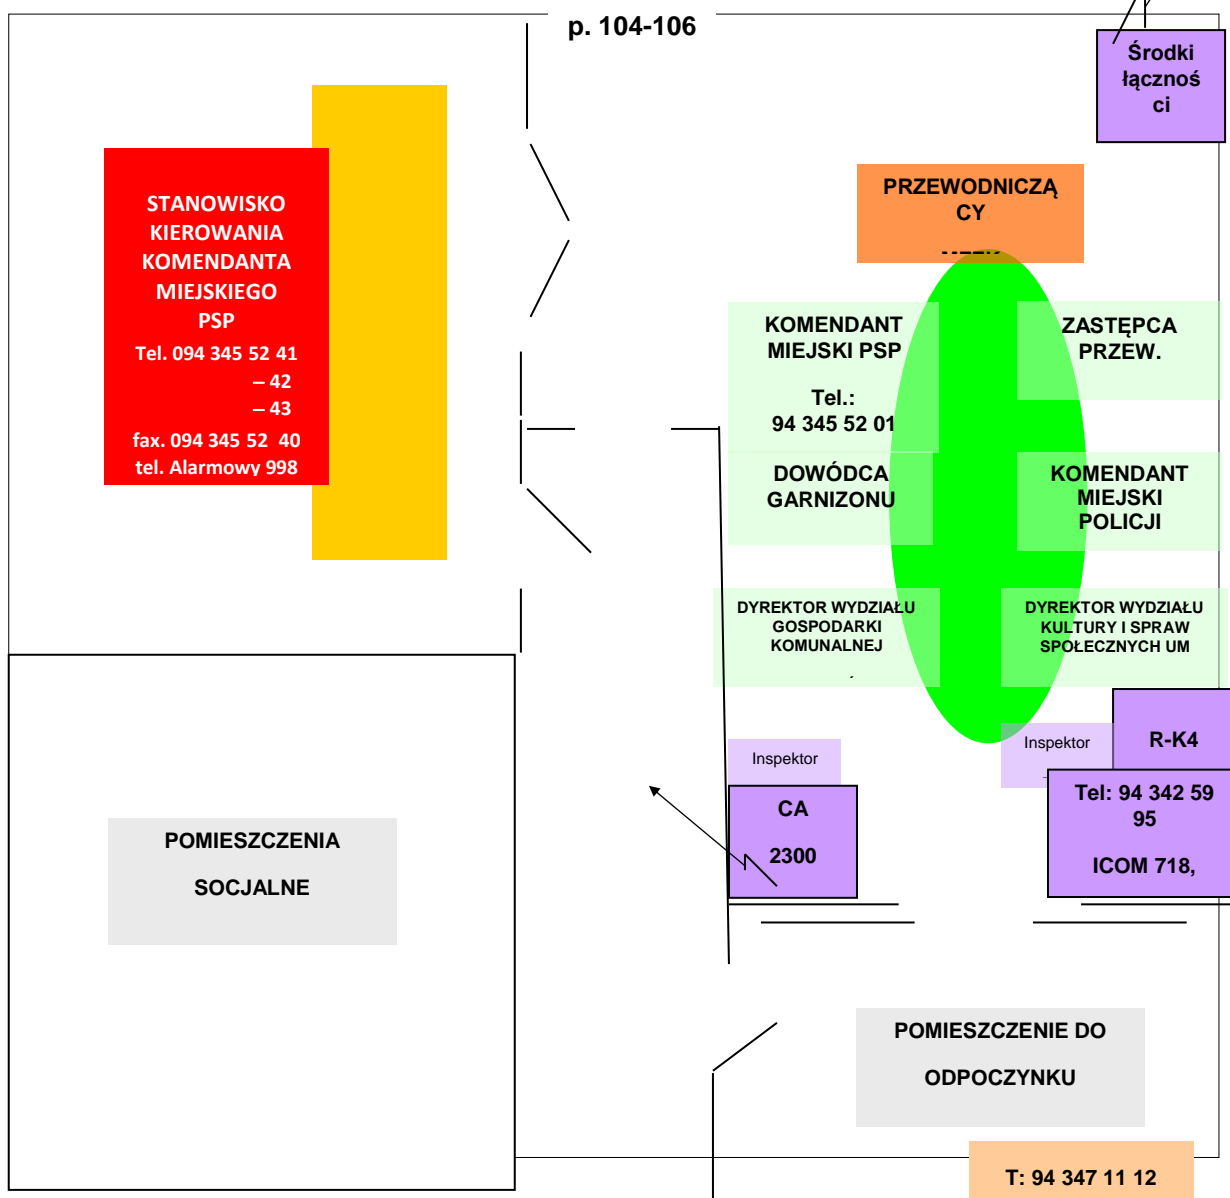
p. 104-106

Środki łączności

STANOWISKO KIEROWANIA KOMENDANTA MIEJSKIEGO PSP
Tel. 094 345 52 41
– 42
– 43
fax. 094 345 52 40
tel. Alarmowy 998

PRZEWODNICZĄCY

KOMENDANT MIEJSKI PSP

Tel.:
94 345 52 01

ZASTĘPCA PRZEW.

DOWÓDCA GARNIZONU

KOMENDANT MIEJSKI POLICJI

DYREKTOR WYDZIAŁU GOSPODARKI KOMUNALNEJ

DYREKTOR WYDZIAŁU KULTURY I SPRAW SPOŁECZNYCH UM

Inspektor

Inspektor

R-K4

CA

2300

Tel: 94 342 59 95

ICOM 718,

POMIESZCZENIA

SOCJALNE

POMIESZCZENIE DO

ODPOCZYNKU

T: 94 347 11 12